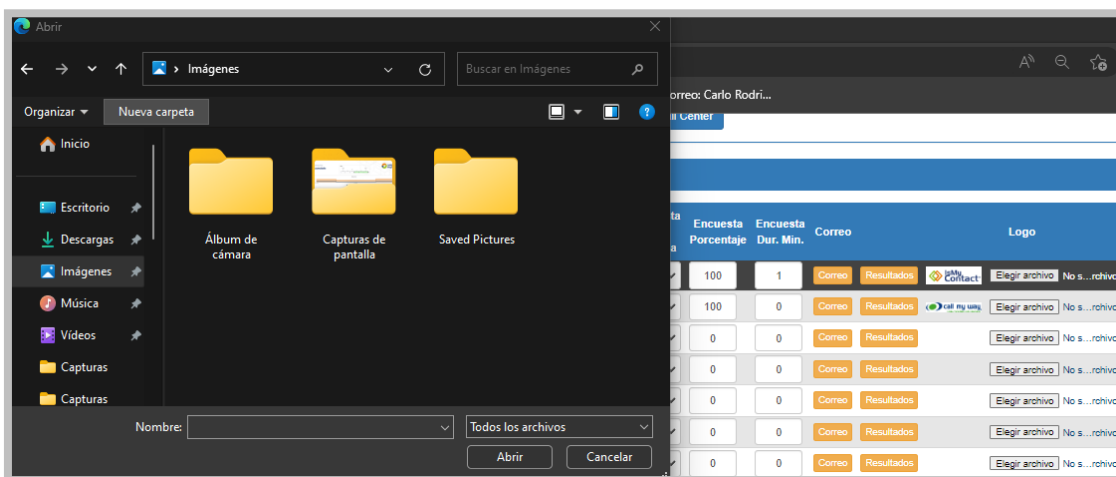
Abrir

Imágenes

Buscar en Imágenes

Organizar ▾ Nueva carpeta

Inicio

Escritorio
Descargas
Imágenes
Música
Vídeos
Capturas
Capturas

Álbum de cámara

Capturas de pantalla

Saved Pictures

Nombre:

Todos los archivos

Abrir Cancelar

orreo: Carlo Rodri...

ll Center

| ta a | Encuesta Porcentaje | Encuesta Dur. Min. | Correo | | Logo |
|---|---|---|---|---|---|
| | 100 | 1 | Correo | Resultados | Elegir archivo No s...rchivo |
| | 100 | 0 | Correo | Resultados | Elegir archivo No s...rchivo |
| | 0 | 0 | Correo | Resultados | Elegir archivo No s...rchivo |
| | 0 | 0 | Correo | Resultados | Elegir archivo No s...rchivo |
| | 0 | 0 | Correo | Resultados | Elegir archivo No s...rchivo |
| | 0 | 0 | Correo | Resultados | Elegir archivo No s...rchivo |
| | 0 | 0 | Correo | Resultados | Elegir archivo No s...rchivo |